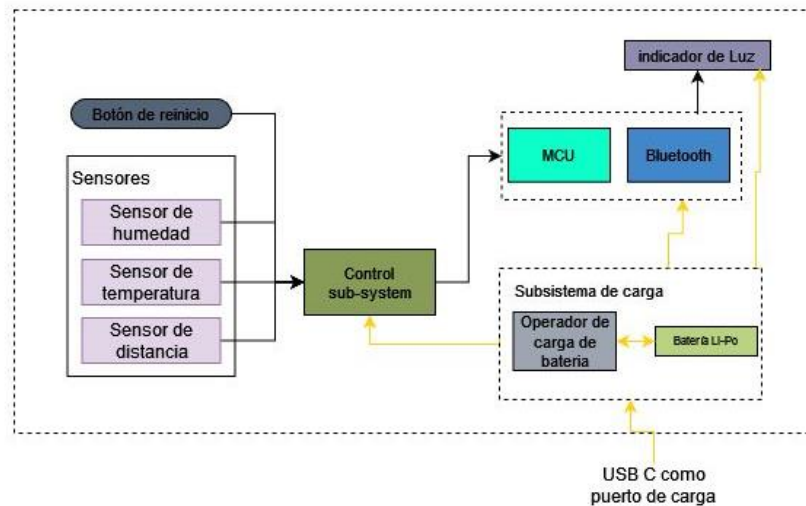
indicador de Luz

Botón de reinicio

MCU

Bluetooth

Sensores

Sensor de humedad

Sensor de temperatura

Sensor de distancia

Control sub-system

Subsistema de carga

Operador de carga de bateria

Batería Li-Po

USB C como puerto de carga